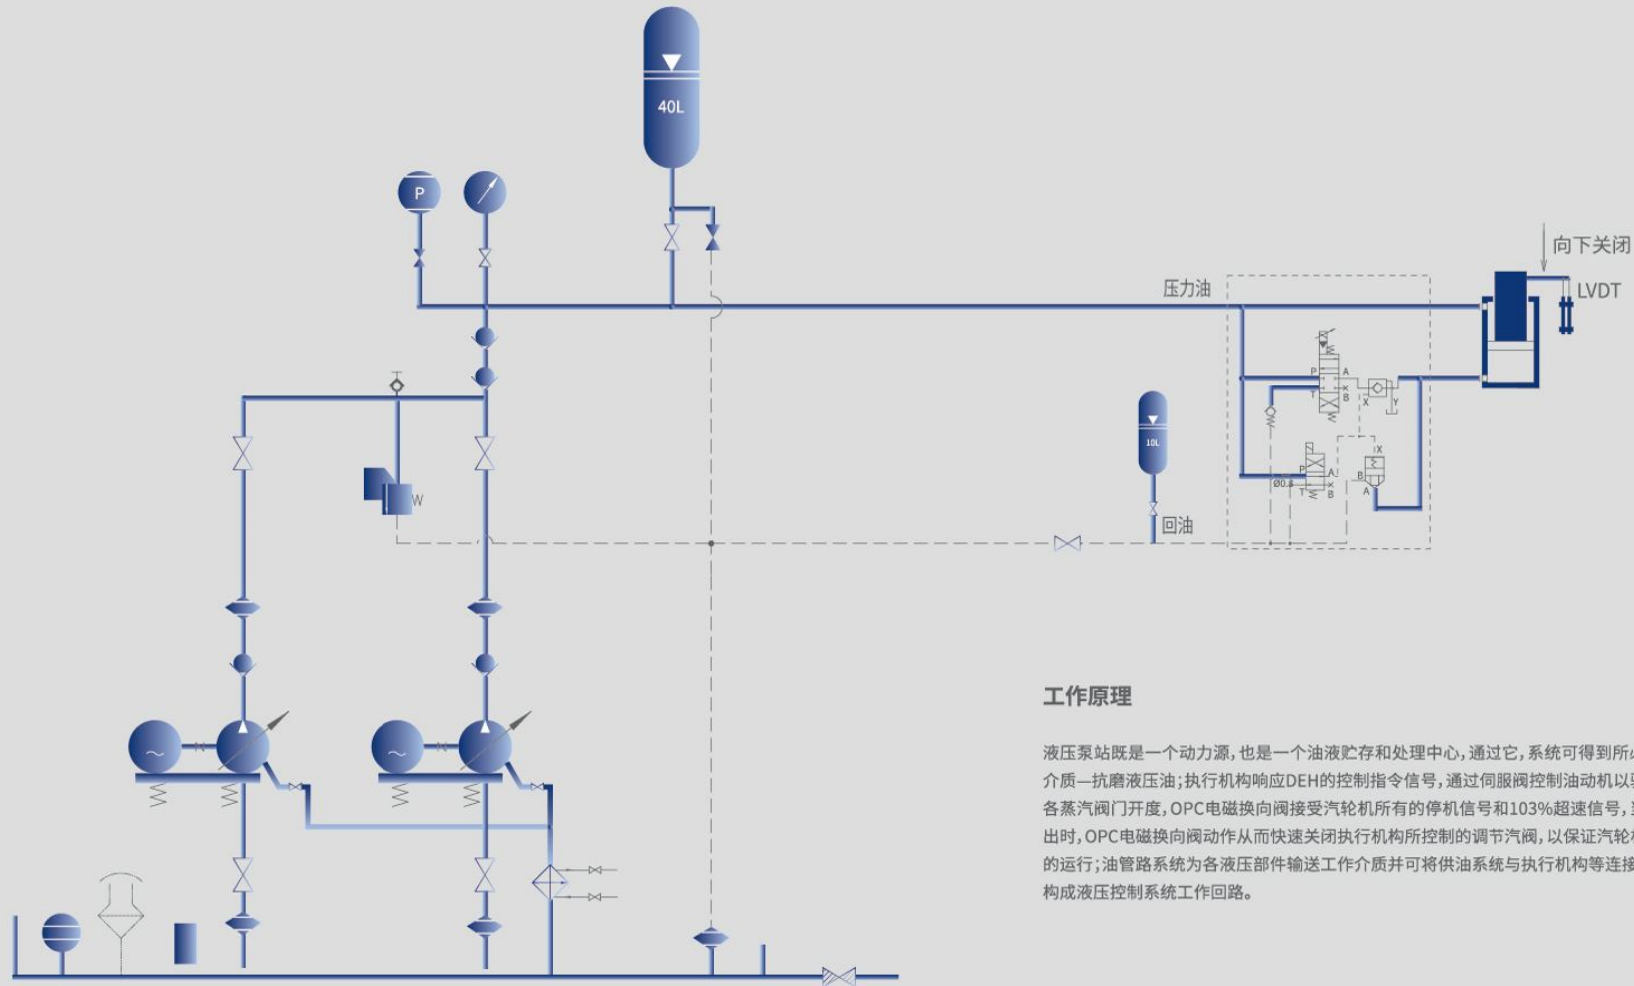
40L

P

压力油

向下关闭

LVDT

W

10L

回油

P A
T B

X Y

Ø0.8

工作原理

液压泵站既是一个动力源，也是一个油液贮存和处理中心，通过它，系统可得到所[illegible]介质—抗磨液压油；执行机构响应DEH的控制指令信号，通过伺服阀控制油动机以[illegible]各蒸汽阀门开度，OPC电磁换向阀接受汽轮机所有的停机信号和103%超速信号，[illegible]出时，OPC电磁换向阀动作从而快速关闭执行机构所控制的调节汽阀，以保证汽轮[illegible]的运行；油管路系统为各液压部件输送工作介质并可将供油系统与执行机构等连接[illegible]构成液压控制系统工作回路。